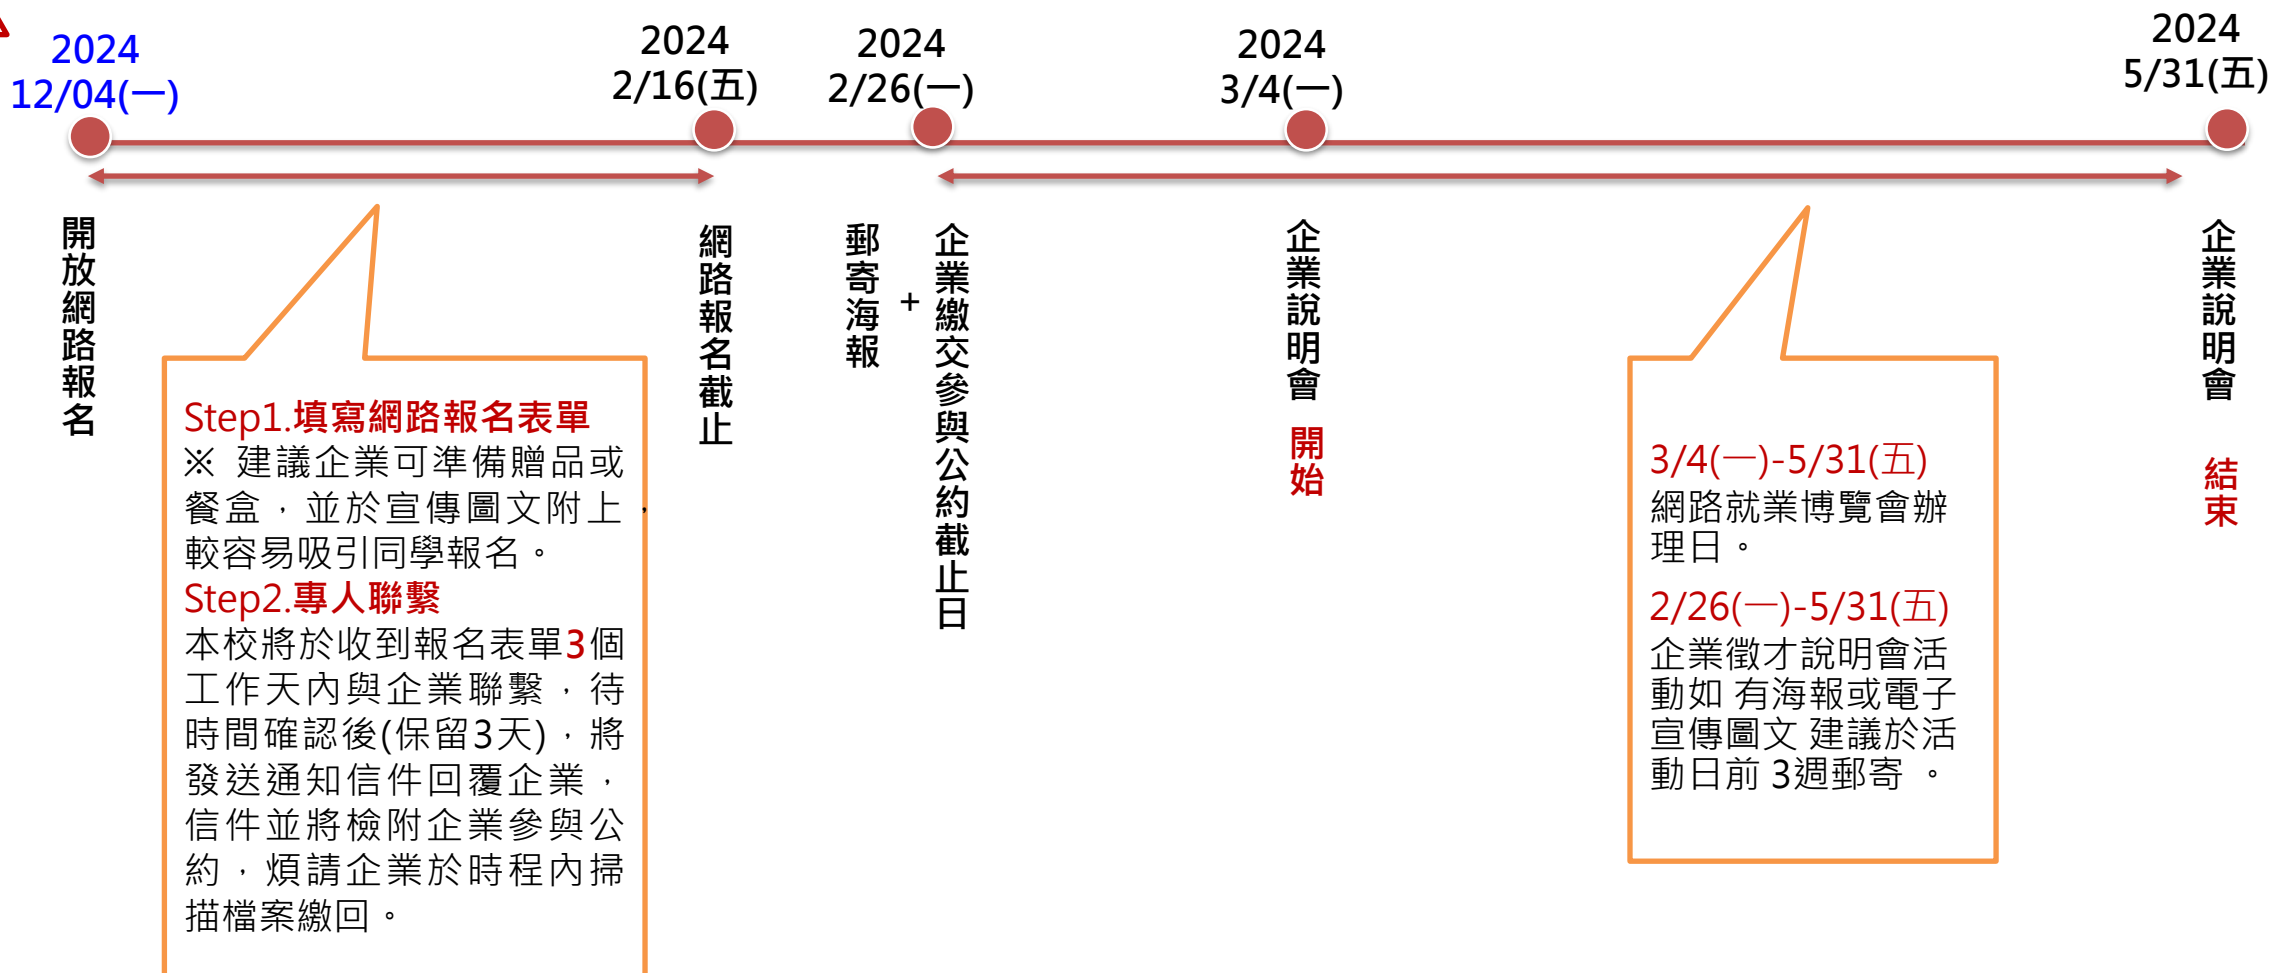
2024
12/04(一)

2024
2/16(五)

2024
2/26(一)

2024
3/4(一)

2024
5/31(五)

開放網路報名

網路報名截止

郵寄海報 + 企業繳交參與公約截止日

企業說明會 開始

企業說明會 結束

Step1.填寫網路報名表單
※ 建議企業可準備贈品或餐盒，並於宣傳圖文附上，較容易吸引同學報名。
Step2.專人聯繫
本校將於收到報名表單3個工作天內與企業聯繫，待時間確認後(保留3天)，將發送通知信件回覆企業，信件並將檢附企業參與公約，煩請企業於時程內掃描檔案繳回。

3/4(一)-5/31(五)
網路就業博覽會辦理日。
2/26(一)-5/31(五)
企業徵才說明會活動如 有海報或電子宣傳圖文 建議於活動日前 3週郵寄 。